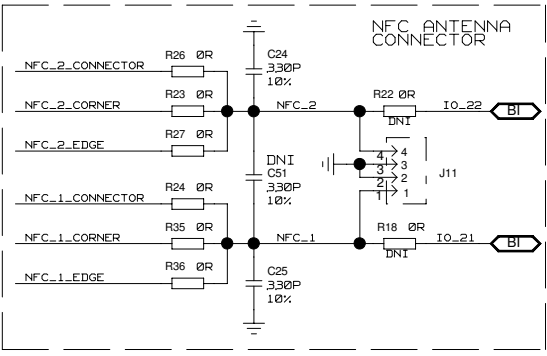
NFC ANTENNA CONNECTOR

C24
330P
10%

R26 0R
NFC_2_CONNECTOR

R23 0R
NFC_2_CORNER

NFC_2

R22 0R
DNI

IO_22

BI

R27 0R
NFC_2_EDGE

DNI
C51
330P
10%

4
3
2
1

4
3
2
1

J11

R24 0R
NFC_1_CONNECTOR

R35 0R
NFC_1_CORNER

NFC_1

R18 0R
DNI

IO_21

BI

R36 0R
NFC_1_EDGE

C25
330P
10%